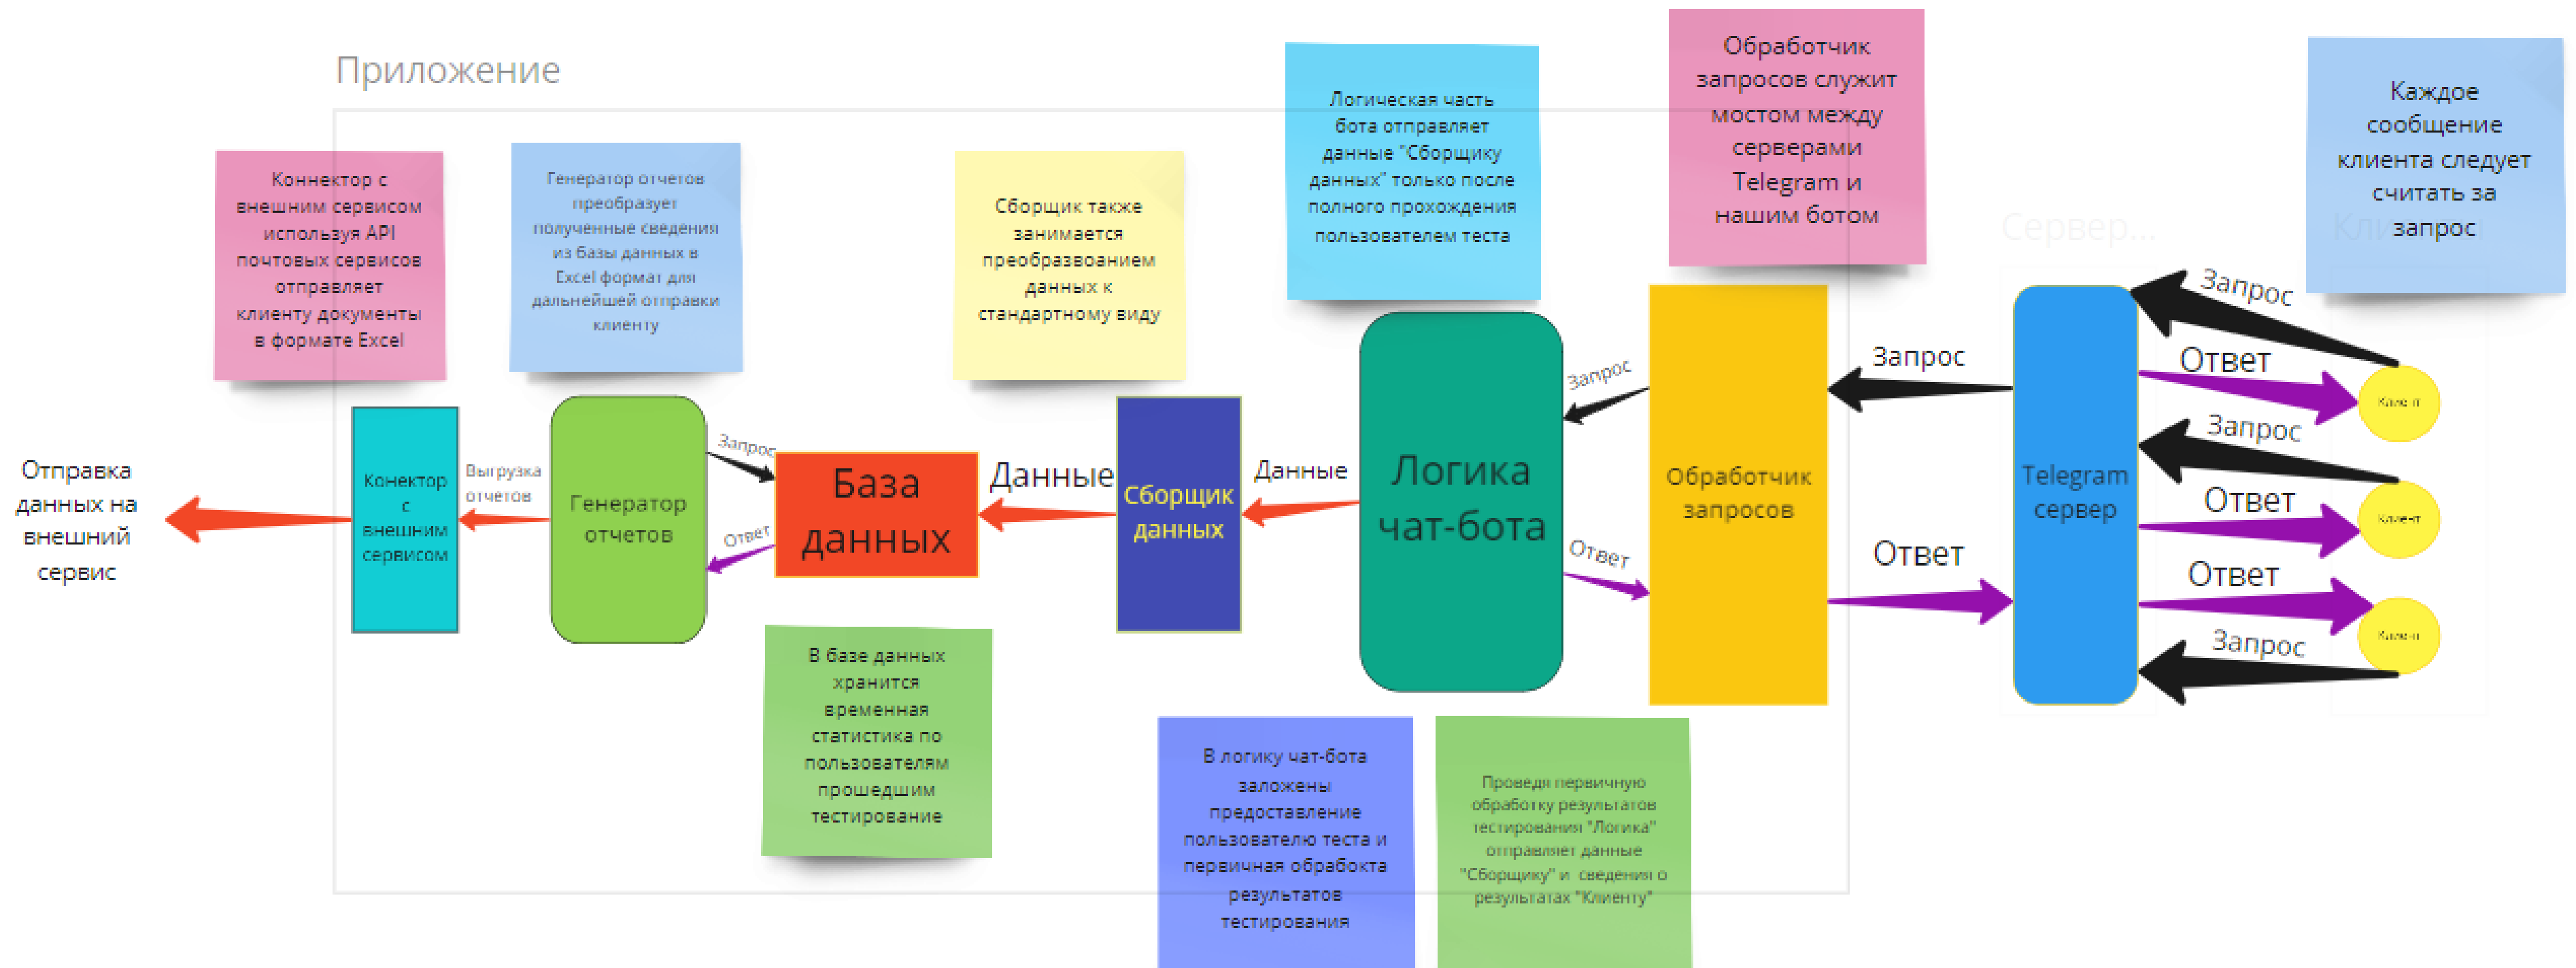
Приложение

Коннектор с внешним сервисом используя API почтовых сервисов отправляет клиенту документы в формате Excel

Генератор отчетов преобразует полученные сведения из базы данных в Excel формат для дальнейшей отправки клиенту

Сборщик также занимается преобразованием данных к стандартному виду

Логическая часть бота отправляет данные "Сборщику данных" только после полного прохождения пользователем теста

Обработчик запросов служит мостом между серверами Telegram и нашим ботом

Каждое сообщение клиента следует считать за запрос

Сервер...

Отправка данных на внешний сервис

Конектор с внешним сервисом

Выгрузка отчетов

Генератор отчетов

Запрос

Ответ

База данных

Данные

Сборщик данных

Данные

Логика чат-бота

Запрос

Ответ

Обработчик запросов

Запрос

Ответ

Telegram сервер

Запрос

Ответ

Клиент

Запрос

Ответ

Клиент

Ответ

Клиент

Запрос

В базе данных хранится временная статистика по пользователям прошедшим тестирование

В логику чат-бота заложены предоставление пользователю теста и первичная обрабокта результатов тестирования

Проведя первичную обработку результатов тестирования "Логика" отправляет данные "Сборщику" и сведения о результатах "Клиенту"